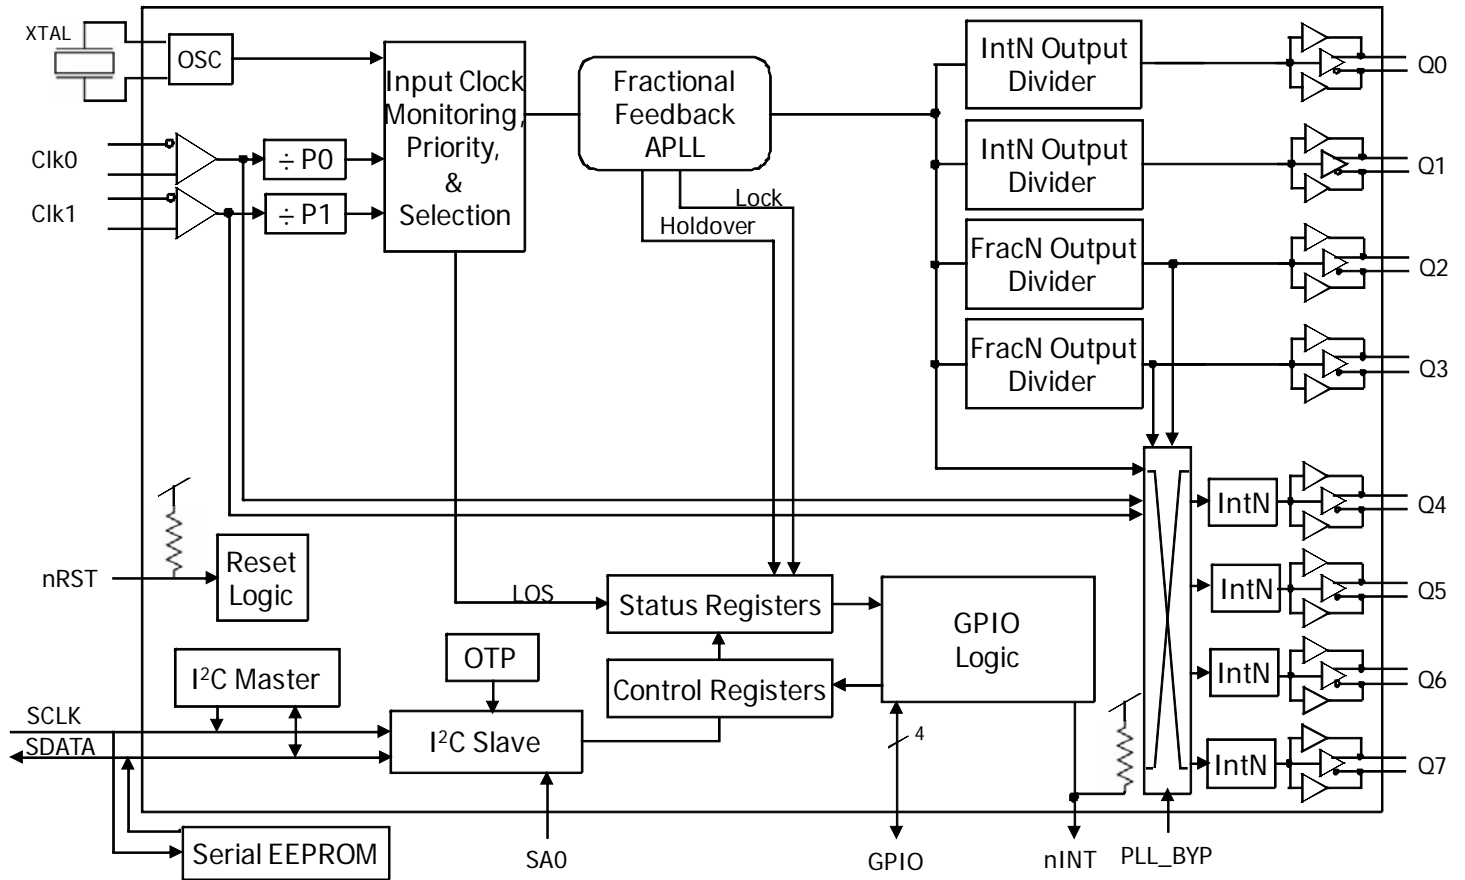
XTAL

OSC

Input Clock Monitoring, Priority, & Selection

Fractional Feedback APLL

IntN Output Divider

Q0

IntN Output Divider

Q1

Clk0

÷ P0

Clk1

÷ P1

Lock

Holdover

FracN Output Divider

Q2

FracN Output Divider

Q3

IntN

Q4

IntN

Q5

nRST

Reset Logic

LOS

Status Registers

GPIO Logic

IntN

Q6

OTP

I$^2$C Master

Control Registers

SCLK

SDATA

I$^2$C Slave

4

IntN

Q7

Serial EEPROM

SA0

GPIO

nINT

PLL_BYP